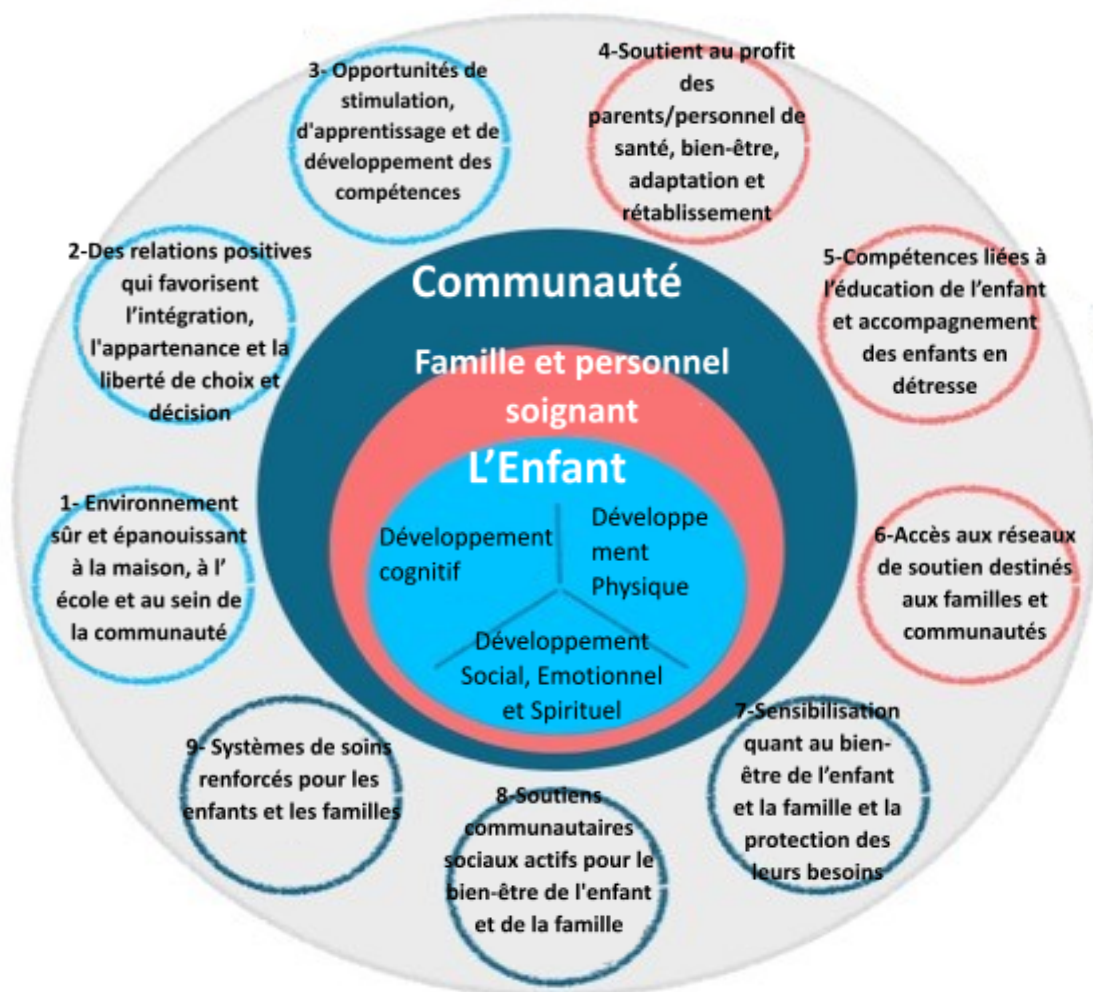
Communauté

Famille et personnel soignant

L'Enfant

Développement cognitif

Développe ment Physique

Développement Social, Emotionnel et Spirituel

1- Environnement sûr et épanouissant à la maison, à l' école et au sein de la communauté

2-Des relations positives qui favorisent l'intégration, l'appartenance et la liberté de choix et décision

3- Opportunités de stimulation, d'apprentissage et de développement des compétences

4-Soutient au profit des parents/personnel de santé, bien-être, adaptation et rétablissement

5-Compétences liées à l'éducation de l'enfant et accompagnement des enfants en détresse

6-Accès aux réseaux de soutien destinés aux familles et communautés

7-Sensibilisation quant au bien-être de l'enfant et la famille et la protection des leurs besoins

8-Soutiens communautaires sociaux actifs pour le bien-être de l'enfant et de la famille

9- Systèmes de soins renforcés pour les enfants et les familles